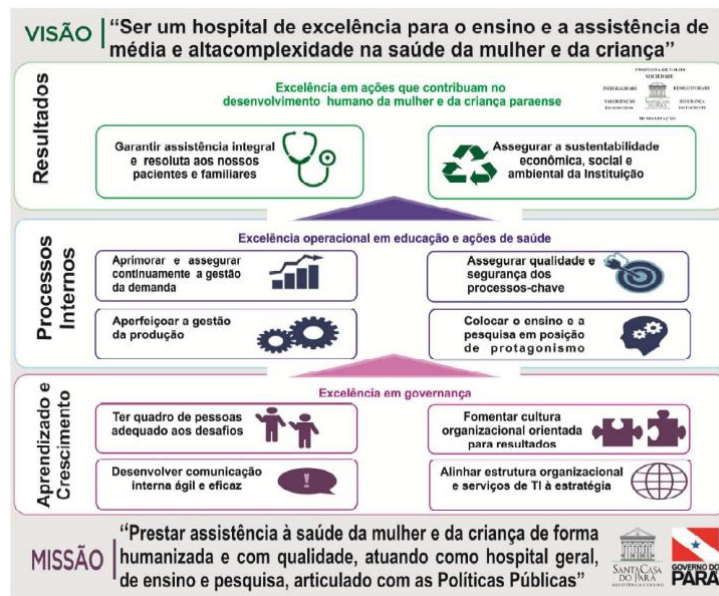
VISÃO "Ser um hospital de excelência para o ensino e a assistência de média e altacomplexidade na saúde da mulher e da criança"

Resultados

Excelência em ações que contribuam no desenvolvimento humano da mulher e da criança paraense

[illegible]

Garantir assistência integral e resoluta aos nossos pacientes e familiares

Assegurar a sustentabilidade econômica, social e ambiental da Instituição

Processos Internos

Excelência operacional em educação e ações de saúde

Aprimorar e assegurar continuamente a gestão da demanda

Assegurar qualidade e segurança dos processos-chave

Aperfeiçoar a gestão da produção

Colocar o ensino e a pesquisa em posição de protagonismo

Aprendizado e Crescimento

Excelência em governança

Ter quadro de pessoas adequado aos desafios

Fomentar cultura organizacional orientada para resultados

Desenvolver comunicação interna ágil e eficaz

Alinhar estrutura organizacional e serviços de TI à estratégia

MISSÃO "Prestar assistência à saúde da mulher e da criança de forma humanizada e com qualidade, atuando como hospital geral, de ensino e pesquisa, articulado com as Políticas Públicas"

SANTA CASA DO PARÁ

GOVERNO DO PARÁ